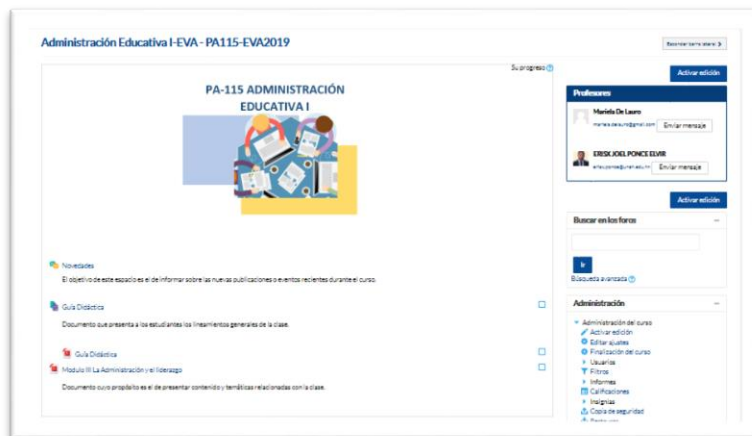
Administración Educativa I-EVA - PA115-EVA2019

Esconder barra lateral

Su progreso

PA-115 ADMINISTRACIÓN EDUCATIVA I

Novedades

El objetivo de este espacio es el de informar sobre las nuevas publicaciones o eventos recientes durante el curso.

Guía Didáctica

Documento que presenta a los estudiantes los lineamientos generales de la clase.

Guía Didáctica

Modulo III La Administración y el liderazgo

Documento cuyo propósito es el de presentar contenido y temáticas relacionadas con la clase.

Activar edición

Profesores

Mariela De Lauro

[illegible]

Enviar mensaje

ERISK JOEL PONCE ELVIR

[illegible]

Enviar mensaje

Activar edición

Buscar en los foros

Ir

Búsqueda avanzada

Administración

Administración del curso
Activar edición
Editar ajustes
Finalización del curso
Usuarios
Filtros
Informes
Calificaciones
Insignias
Copia de seguridad
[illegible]